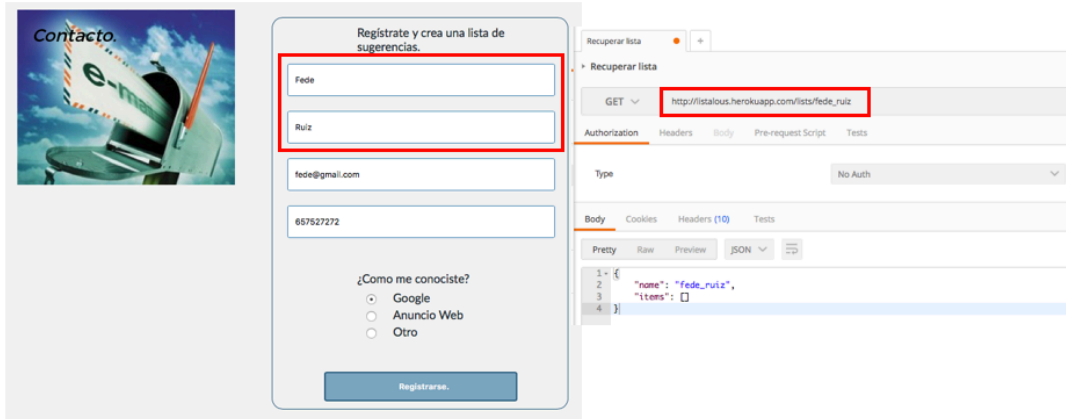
Contacto.

e-mail

Regístrate y crea una lista de sugerencias.

Fede

Ruiz

fede@gmail.com

657527272

¿Como me conociste?

Google

Anuncio Web

Otro

Registrarse.

Recuperar lista

+

Recuperar lista

GET

http://listalous.herokuapp.com/lists/fede_ruiz

Authorization Headers Body Pre-request Script Tests

Type

No Auth

Body Cookies Headers (10) Tests

Pretty Raw Preview JSON

1 {
2 "name": "fede_ruiz",
3 "items": []
4 }